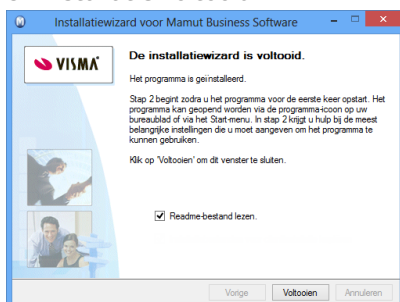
Installatiewizard voor Mamut Business Software

VISMA

De installatiewizard is voltooid.

Het programma is geïnstalleerd.

Stap 2 begint zodra u het programma voor de eerste keer opstart. Het programma kan geopend worden via de programma-icoon op uw bureaublad of via het Start-menu. In stap 2 krijgt u hulp bij de meest belangrijke instellingen die u moet aangeven om het programma te kunnen gebruiken.

Klik op 'Voltooien' om dit venster te sluiten.

Readme-bestand lezen.

Vorige
Voltooien
Annuleren